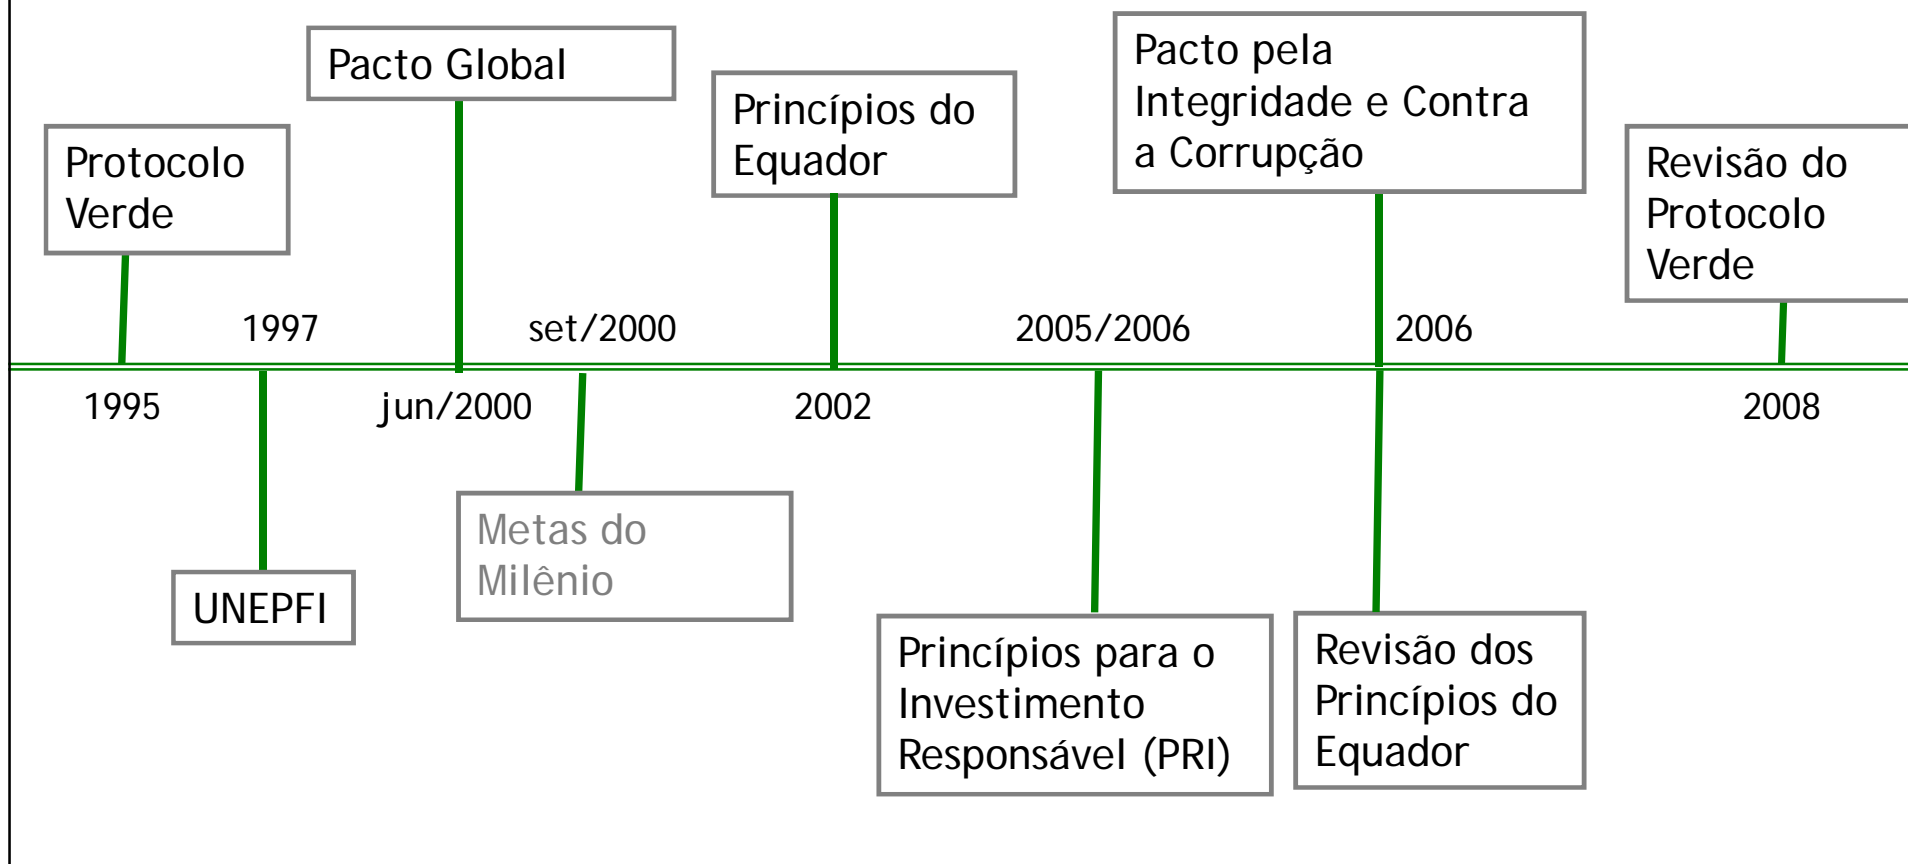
Protocolo Verde

Pacto Global

Princípios do Equador

Pacto pela Integridade e Contra a Corrupção

Revisão do Protocolo Verde

1997

set/2000

2005/2006

2006

1995

jun/2000

2002

2008

UNEPFI

Metas do Milênio

Princípios para o Investimento Responsável (PRI)

Revisão dos Princípios do Equador